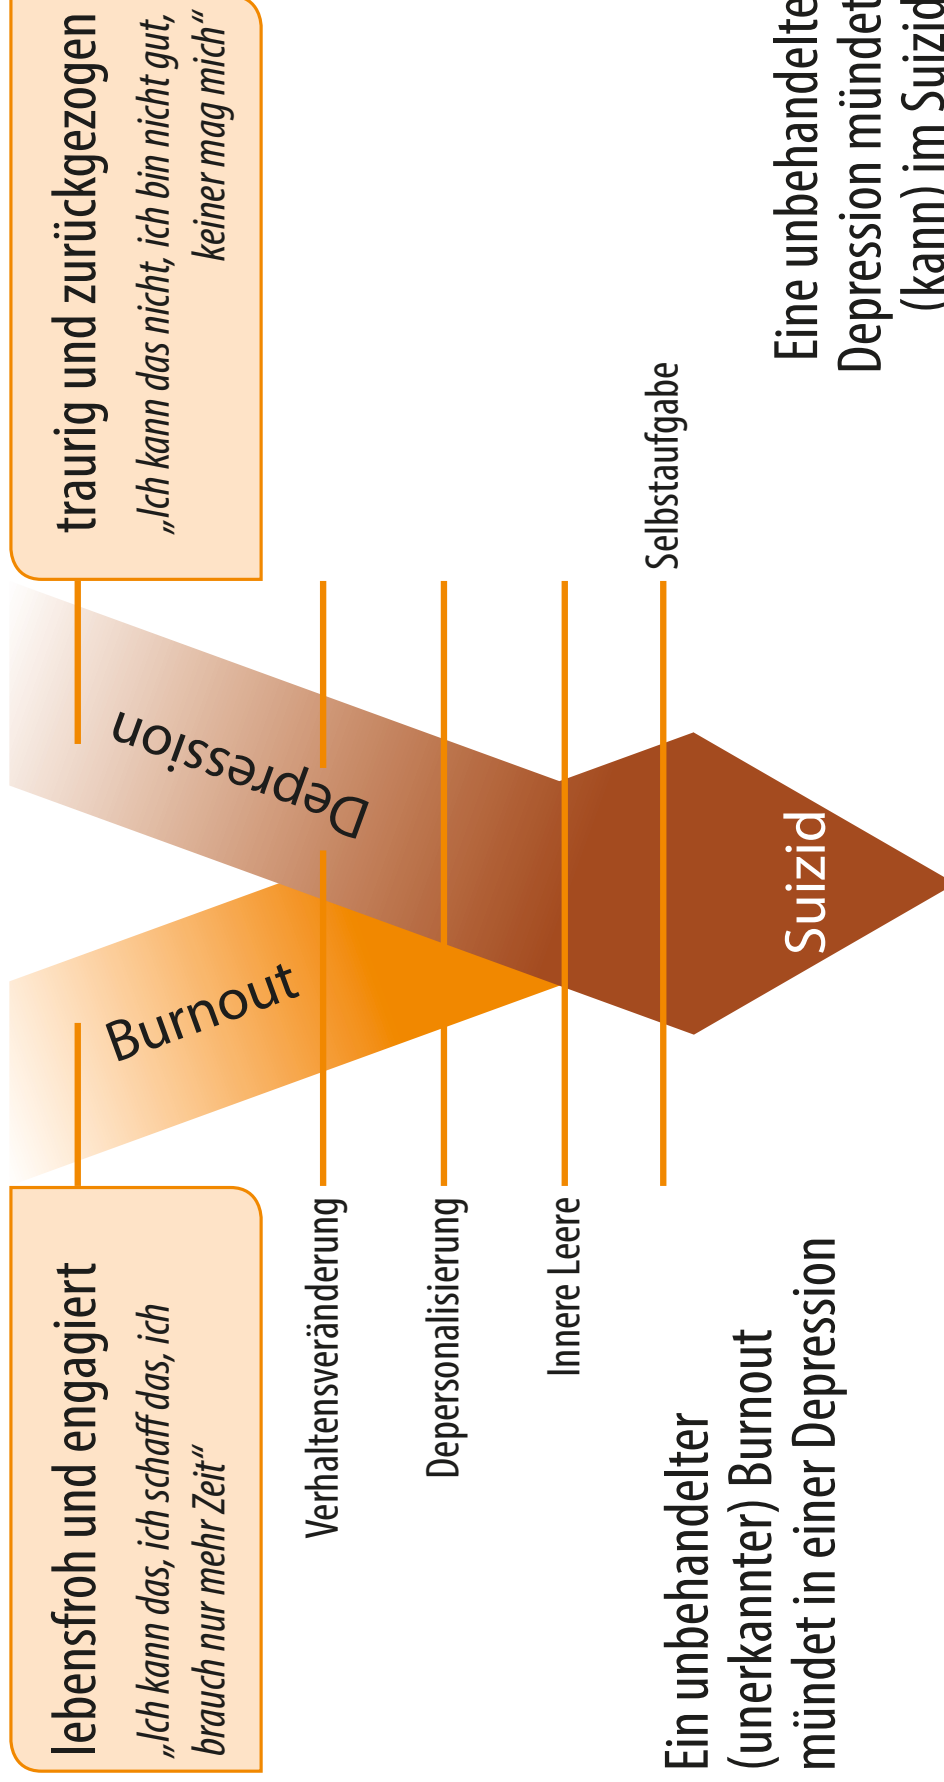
lebensfroh und engagiert
„Ich kann das, ich schaff das, ich brauch nur mehr Zeit"

traurig und zurückgezogen
„Ich kann das nicht, ich bin nicht gut, keiner mag mich"

Burnout

Depression

Suizid

Verhaltensveränderung

Depersonalisierung

Innere Leere

Selbstaufgabe

Ein unbehandelter (unerkannter) Burnout mündet in einer Depression

Eine unbehandelte Depression mündet (kann) im Suizid